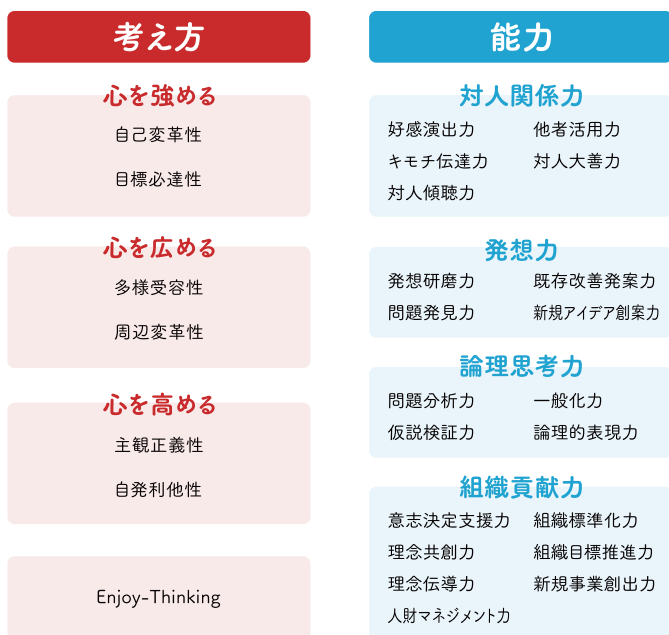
考え方

心を強める
自己変革性
目標必達性

心を広める
多様受容性
周辺変革性

心を高める
主観正義性
自発利他性

Enjoy-Thinking

能力

対人関係力
好感演出力
他者活用力
キモチ伝達力
対人大善力
対人傾聴力

発想力
発想研磨力
既存改善発案力
問題発見力
新規アイデア創案力

論理思考力
問題分析力
一般化力
仮説検証力
論理的表現力

組織貢献力
意志決定支援力
組織標準化力
理念共創力
組織目標推進力
理念伝導力
新規事業創出力
人財マネジメント力